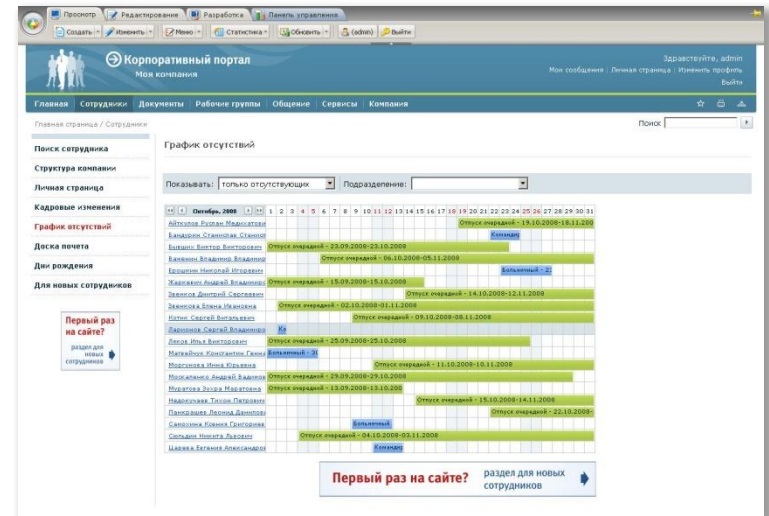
Просмотр | Редактирование | Разработка | Панель управления

Создать | Изменить | Меню | Статистика | Обновить | (admin) | Выйти

Корпоративный портал
Моя компания

Здравствуйте, admin
Мои сообщения | Личная страница | Изменить профиль
Выйти

Главная | Сотрудники | Документы | Рабочие группы | Общение | Сервисы | Компания

Главная страница / Сотрудники

Поиск

Поиск сотрудника
Структура компании
Личная страница
Кадровые изменения
График отсутствий
Доска почета
Дни рождения
Для новых сотрудников

Первый раз на сайте?
раздел для новых сотрудников

График отсутствий

Показывать: только отсутствующих | Подразделение:

| Октябрь, 2008 | 1 | 2 | 3 | 4 | 5 | 6 | 7 | 8 | 9 | 10 | 11 | 12 | 13 | 14 | 15 | 16 | 17 | 18 | 19 | 20 | 21 | 22 | 23 | 24 | 25 | 26 | 27 | 28 | 29 | 30 | 31 |
|---|---|---|---|---|---|---|---|---|---|---|---|---|---|---|---|---|---|---|---|---|---|---|---|---|---|---|---|---|---|---|---|
| Айткулов Руслан Медихатови | Отпуск очередной - 19.10.2008-18.11.200 | | | | | | | | | | | | | | | | | | | | | | | | | | | | | | |
| Бандурин Станислав Станисл | Командир | | | | | | | | | | | | | | | | | | | | | | | | | | | | | | |
| Быкдин Виктор Викторович | Отпуск очередной - 23.09.2008-23.10.2008 | | | | | | | | | | | | | | | | | | | | | | | | | | | | | | |
| Ваненин Владимир Владимир | Отпуск очередной - 06.10.2008-05.11.2008 | | | | | | | | | | | | | | | | | | | | | | | | | | | | | | |
| Ерошкин Николай Игоревич | Больничный - 2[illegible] | | | | | | | | | | | | | | | | | | | | | | | | | | | | | | |
| Жаринкин Андрей Владимиро | Отпуск очередной - 15.09.2008-15.10.2008 | | | | | | | | | | | | | | | | | | | | | | | | | | | | | | |
| Зеленков Дмитрий Сергеевич | Отпуск очередной - 14.10.2008-12.11.2008 | | | | | | | | | | | | | | | | | | | | | | | | | | | | | | |
| Зеленкова Елена Ивановна | Отпуск очередной - 02.10.2008-01.11.2008 | | | | | | | | | | | | | | | | | | | | | | | | | | | | | | |
| Котин Сергей Витальевич | Отпуск очередной - 09.10.2008-08.11.2008 | | | | | | | | | | | | | | | | | | | | | | | | | | | | | | |
| Ларионов Сергей Владимиро | Ко | | | | | | | | | | | | | | | | | | | | | | | | | | | | | | |
| Лехов Илья Викторович | Отпуск очередной - 25.09.2008-25.10.2008 | | | | | | | | | | | | | | | | | | | | | | | | | | | | | | |
| Матвейчук Константин Генна | Больничный - 3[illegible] | | | | | | | | | | | | | | | | | | | | | | | | | | | | | | |
| Моргунова Инна Юрьевна | Отпуск очередной - 11.10.2008-10.11.2008 | | | | | | | | | | | | | | | | | | | | | | | | | | | | | | |
| Москаленко Андрей Вадимо | Отпуск очередной - 29.09.2008-29.10.2008 | | | | | | | | | | | | | | | | | | | | | | | | | | | | | | |
| Муратова Зухра Муратовна | Отпуск очередной - 13.09.2008-13.10.200 | | | | | | | | | | | | | | | | | | | | | | | | | | | | | | |
| Недокушкин Тихон Петрович | Отпуск очередной - 15.10.2008-14.11.2008 | | | | | | | | | | | | | | | | | | | | | | | | | | | | | | |
| Панкрашев Леонид Данилови | Отпуск очередной - 22.10.2008- | | | | | | | | | | | | | | | | | | | | | | | | | | | | | | |
| Сапожина Ксения Григорьева | Больничный | | | | | | | | | | | | | | | | | | | | | | | | | | | | | | |
| Сольдин Никита Львович | Отпуск очередной - 04.10.2008-03.11.2008 | | | | | | | | | | | | | | | | | | | | | | | | | | | | | | |
| Царева Евгения Александрое | Командир | | | | | | | | | | | | | | | | | | | | | | | | | | | | | | |

Первый раз на сайте? раздел для новых сотрудников